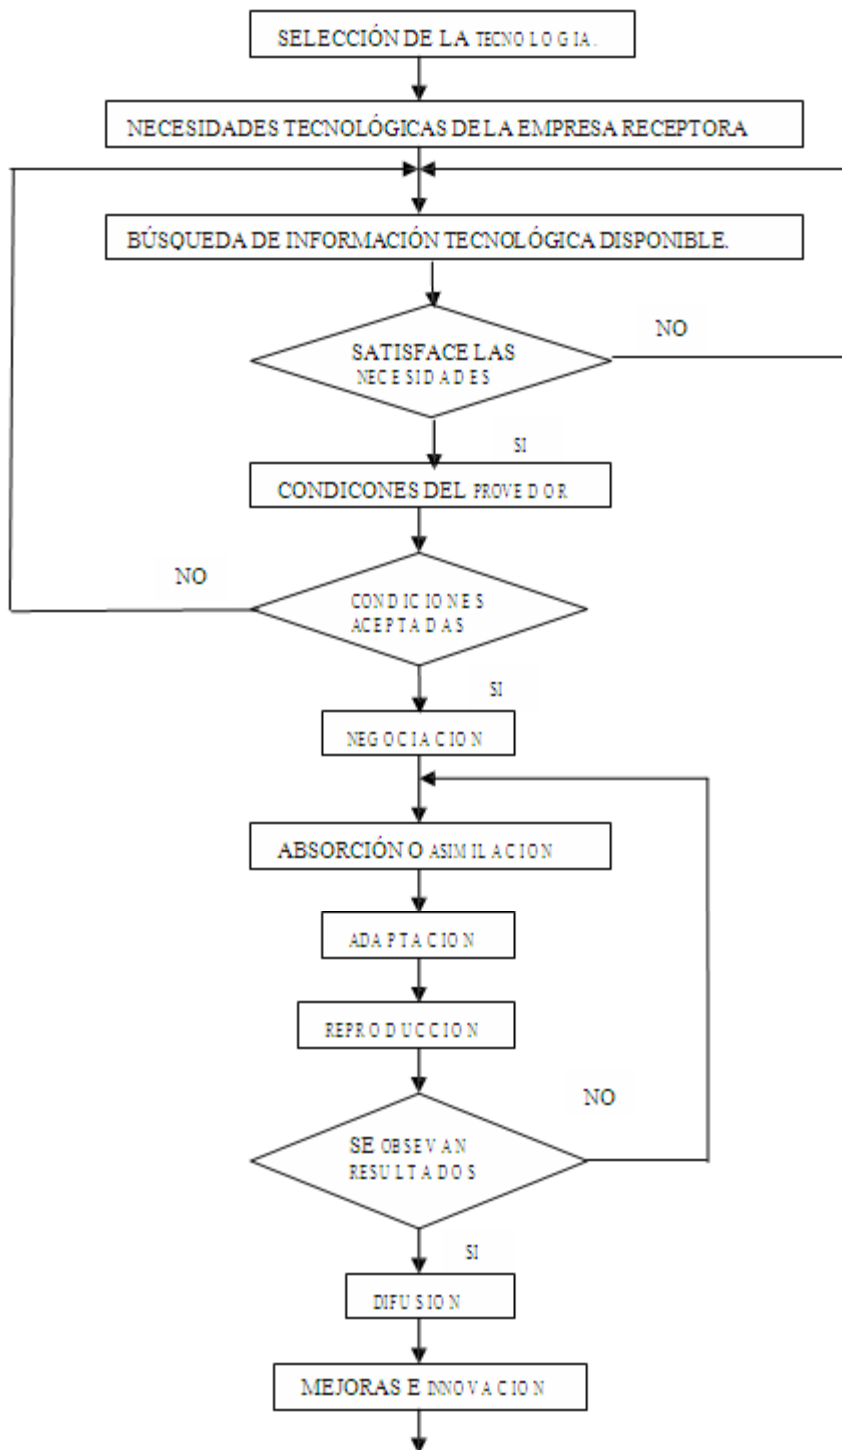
SELECCIÓN DE LA TECNOLOGIA.

NECESIDADES TECNOLÓGICAS DE LA EMPRESA RECEPTORA

BÚSQUEDA DE INFORMACIÓN TECNOLÓGICA DISPONIBLE.

SATISFACE LAS NECESIDADES

NO

SI

CONDICONES DEL PROVEDOR

NO

CONDICIONES ACEPTADAS

SI

NEGOCIACION

ABSORCIÓN O ASIMILACION

ADAPTACION

REPRODUCCION

NO

SE OBSEVAN RESULTADOS

SI

DIFUSION

MEJORAS E INNOVACION